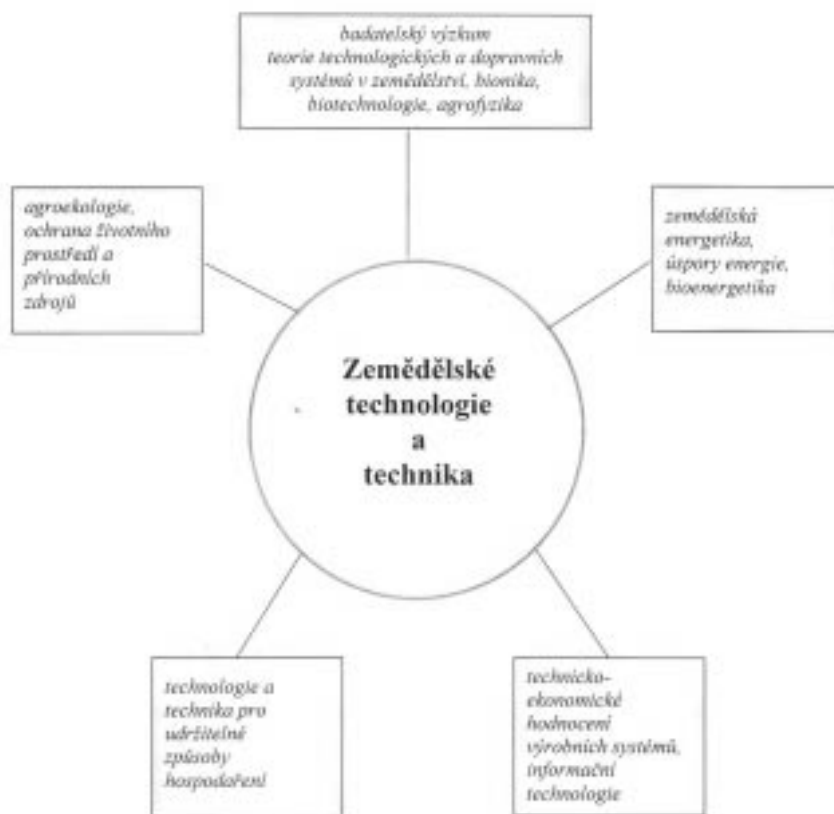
badatelský výzkum
teorie technologických a dopravních systémů v zemědělství, bionika, biotechnologie, agrofyzika

agroekologie, ochrana životního prostředí a přírodních zdrojů

zemědělská energetika, úspory energie, bioenergetika

Zemědělské technologie a technika

technologie a technika pro udržitelné způsoby hospodaření

technicko-ekonomické hodnocení výrobních systémů, informační technologie